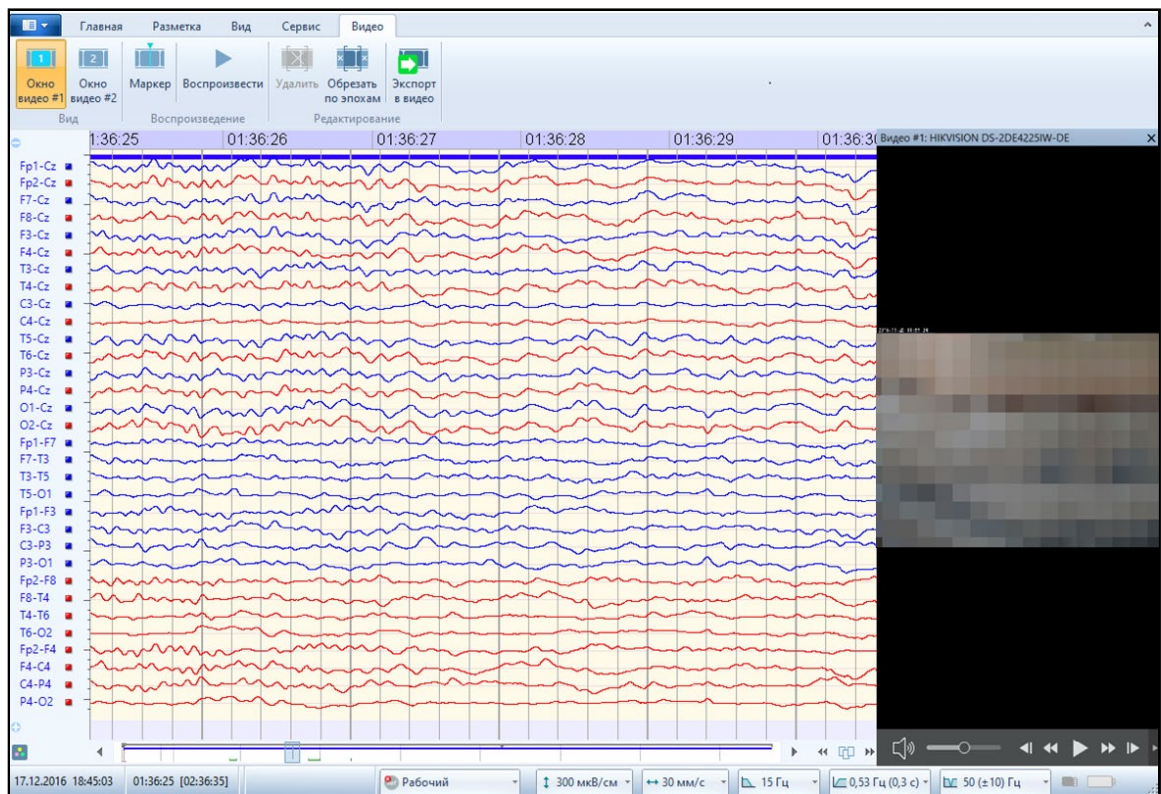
Главная Разметка Вид Сервис Видео

Окно видео #1 Окно видео #2 Вид

Маркер Воспроизвести Воспроизведение

Удалить Обрезать по эпохам Экспорт в видео Редактирование

1:36:25 01:36:26 01:36:27 01:36:28 01:36:29 01:36:3

Видео #1: HIKVISION DS-2DE4225IW-DE

Fp1-Cz
Fp2-Cz
F7-Cz
F8-Cz
F3-Cz
F4-Cz
T3-Cz
T4-Cz
C3-Cz
C4-Cz
T5-Cz
T6-Cz
P3-Cz
P4-Cz
O1-Cz
O2-Cz
Fp1-F7
F7-T3
T3-T5
T5-O1
Fp1-F3
F3-C3
C3-P3
P3-O1
Fp2-F8
F8-T4
T4-T6
T6-O2
Fp2-F4
F4-C4
C4-P4
P4-O2

17.12.2016 18:45:03 01:36:25 [02:36:35] Рабочий 300 мкВ/см 30 мм/с 15 Гц 0,53 Гц (0,3 с) 50 (±10) Гц